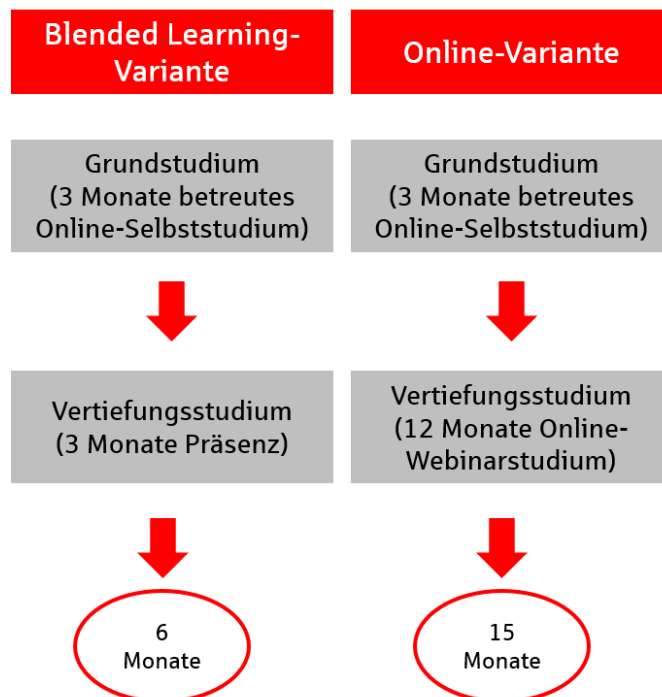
Blended Learning-Variante

Grundstudium
(3 Monate betreutes Online-Selbststudium)

Vertiefungsstudium
(3 Monate Präsenz)

6
Monate

Online-Variante

Grundstudium
(3 Monate betreutes Online-Selbststudium)

Vertiefungsstudium
(12 Monate Online-Webinarstudium)

15
Monate